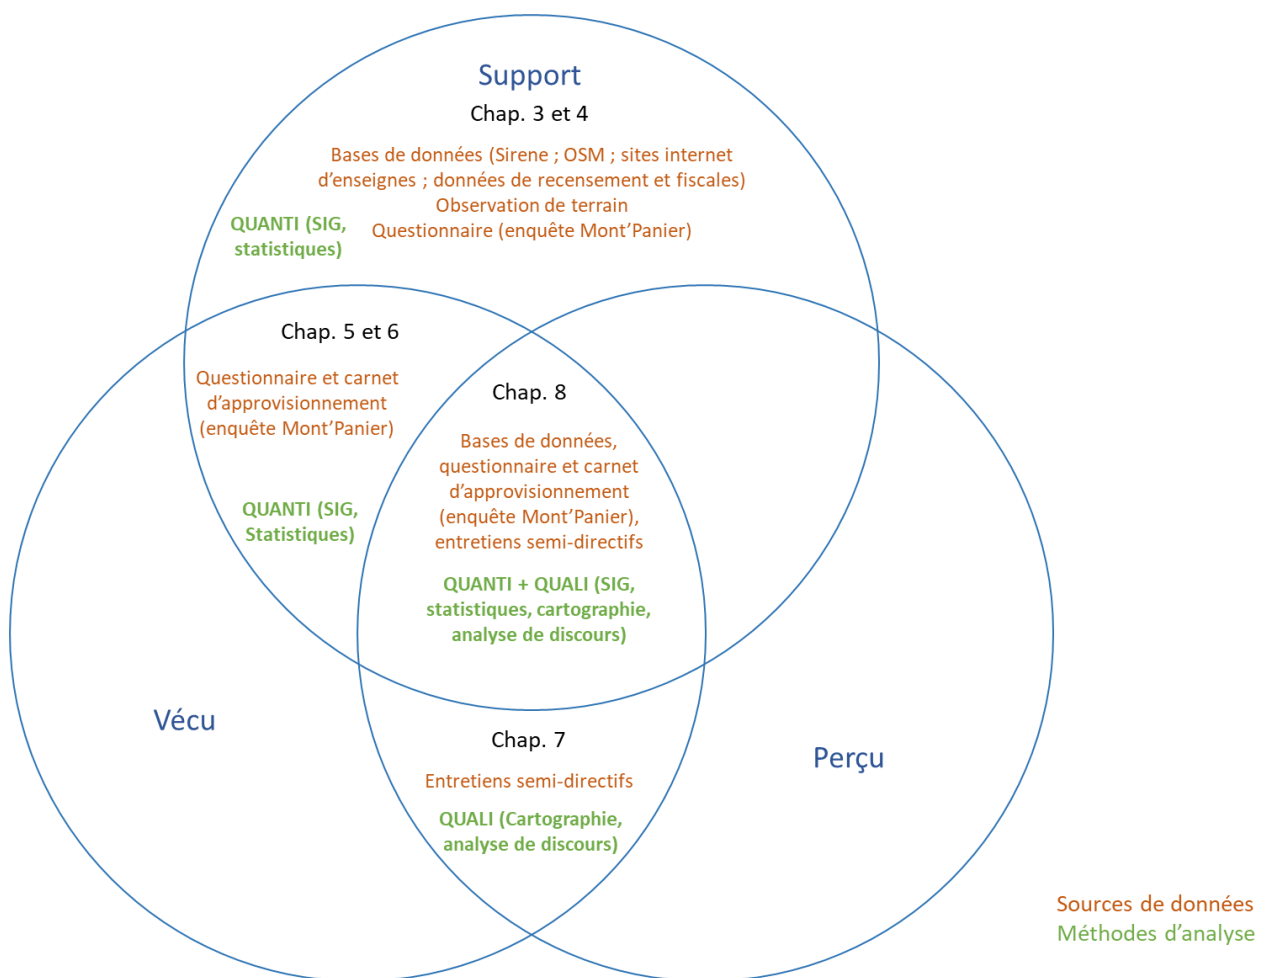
Support

Chap. 3 et 4

Bases de données (Sirene ; OSM ; sites internet d'enseignes ; données de recensement et fiscales)
Observation de terrain
Questionnaire (enquête Mont'Panier)

QUANTI (SIG, statistiques)

Chap. 5 et 6

Questionnaire et carnet d'approvisionnement (enquête Mont'Panier)

QUANTI (SIG, Statistiques)

Chap. 8

Bases de données, questionnaire et carnet d'approvisionnement (enquête Mont'Panier), entretiens semi-directifs

QUANTI + QUALI (SIG, statistiques, cartographie, analyse de discours)

Vécu

Chap. 7

Entretiens semi-directifs

QUALI (Cartographie, analyse de discours)

Perçu

Sources de données
Méthodes d'analyse